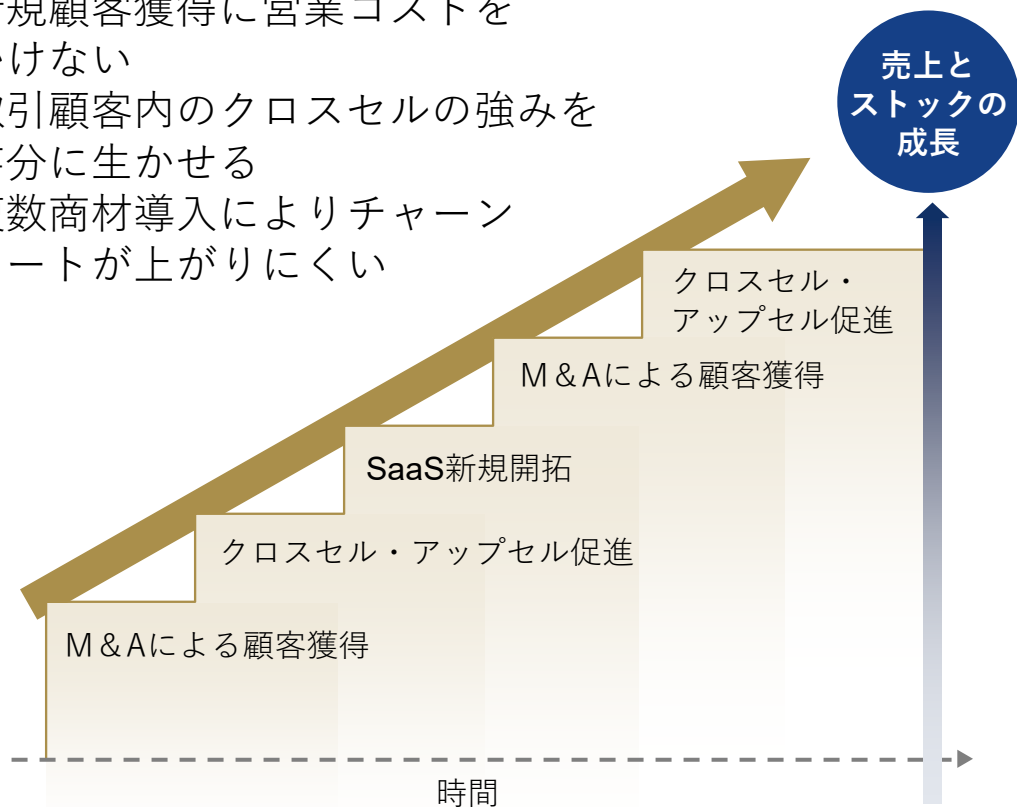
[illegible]規顧客獲得に営業コストを
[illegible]けない
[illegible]取引顧客内のクロスセルの強みを
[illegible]分に生かせる
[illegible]数商材導入によりチャーン
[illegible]ートが上がりにくい

売上と
ストックの
成長

クロスセル・
アップセル促進

M＆Aによる顧客獲得

SaaS新規開拓

クロスセル・アップセル促進

M＆Aによる顧客獲得

時間